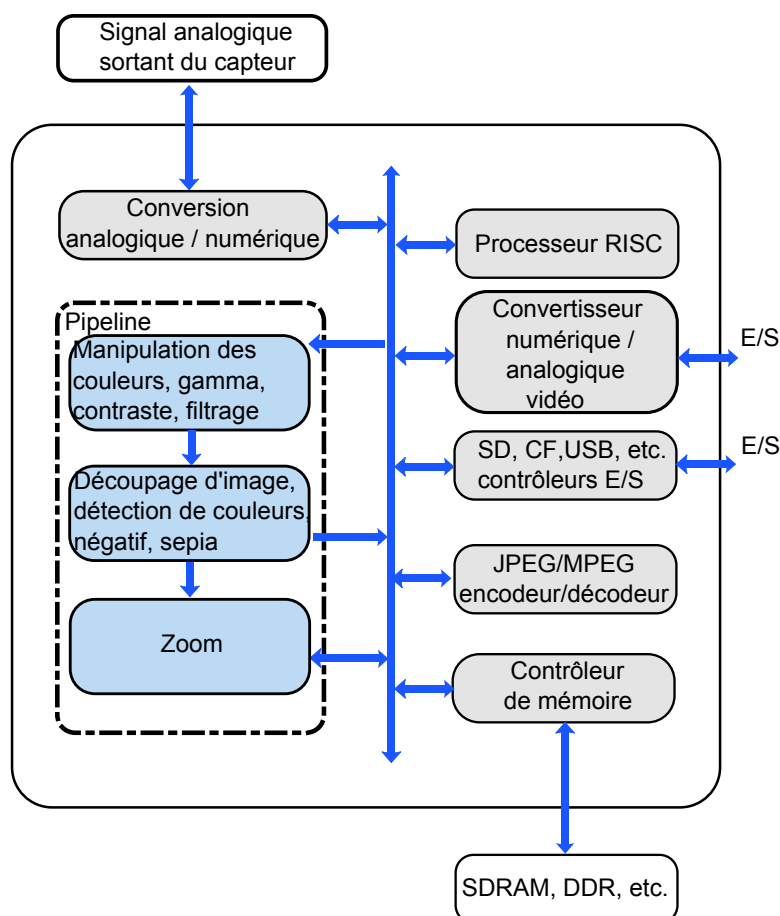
Signal analogique sortant du capteur

Conversion analogique / numérique

Processeur RISC

Pipeline

Manipulation des couleurs, gamma, contraste, filtrage

Convertisseur numérique / analogique vidéo

E/S

SD, CF,USB, etc. contrôleurs E/S

E/S

Découpage d'image, détection de couleurs, négatif, sepia

JPEG/MPEG encodeur/décodeur

Zoom

Contrôleur de mémoire

SDRAM, DDR, etc.